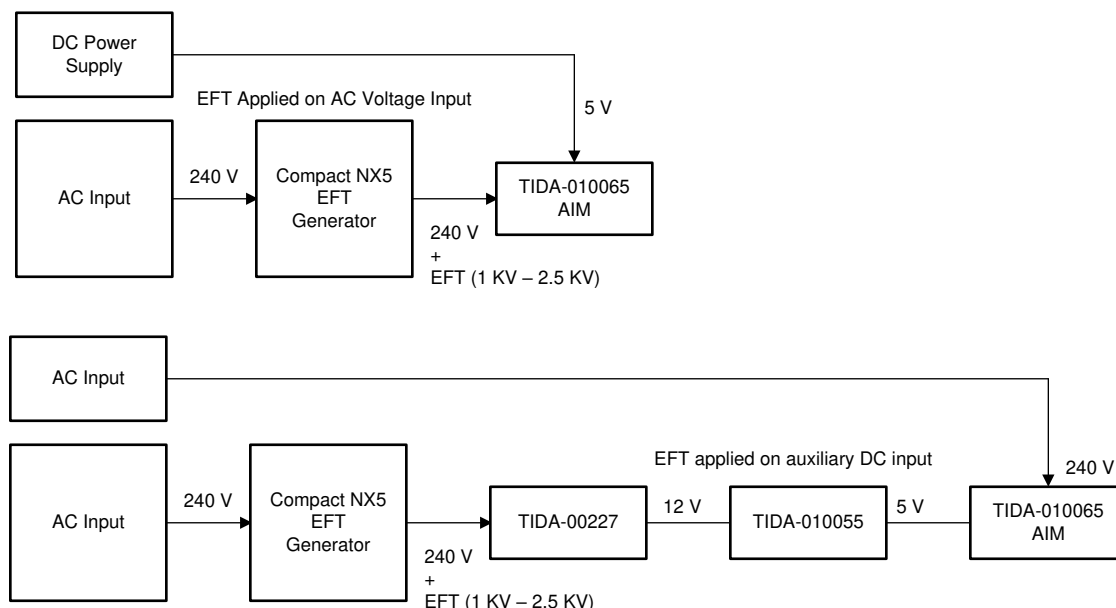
DC Power Supply

EFT Applied on AC Voltage Input

5 V

AC Input

240 V

Compact NX5 EFT Generator

TIDA-010065 AIM

240 V
+
EFT (1 KV – 2.5 KV)

AC Input

EFT applied on auxiliary DC input

240 V

AC Input

240 V

Compact NX5 EFT Generator

TIDA-00227

12 V

TIDA-010055

5 V

TIDA-010065 AIM

240 V
+
EFT (1 KV – 2.5 KV)